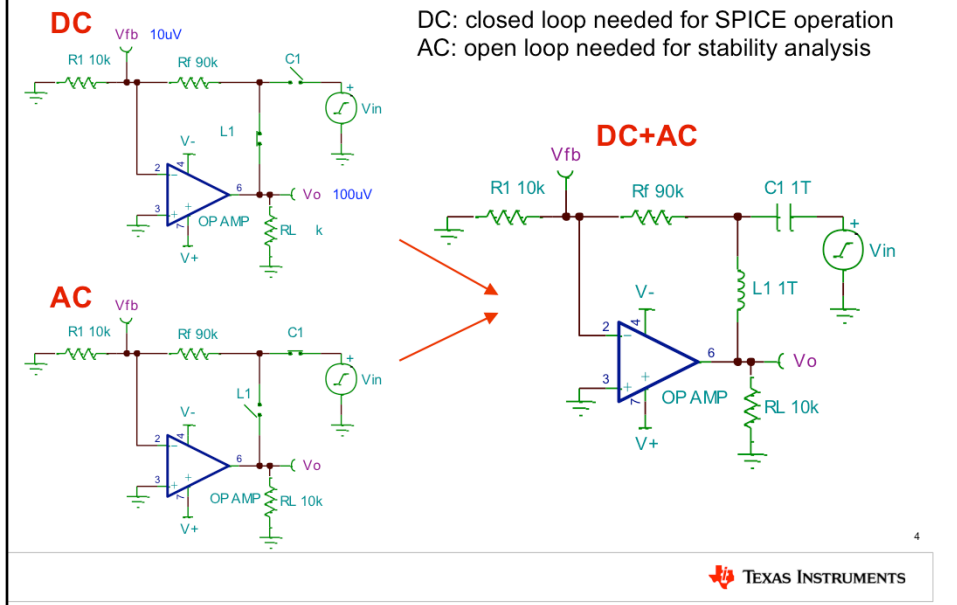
DC

Vfb 10uV

R1 10k

Rf 90k

C1

Vin

L1

V-

2

4

6

Vo 100uV

3

OP AMP

RL k

7

V+

DC: closed loop needed for SPICE operation
AC: open loop needed for stability analysis

DC+AC

Vfb

R1 10k

Rf 90k

C1 1T

Vin

L1 1T

V-

2

4

6

Vo

3

OP AMP

RL 10k

7

V+

AC

Vfb

R1 10k

Rf 90k

C1

Vin

L1

V-

2

4

6

Vo

3

OP AMP

RL 10k

7

V+

4

TEXAS INSTRUMENTS